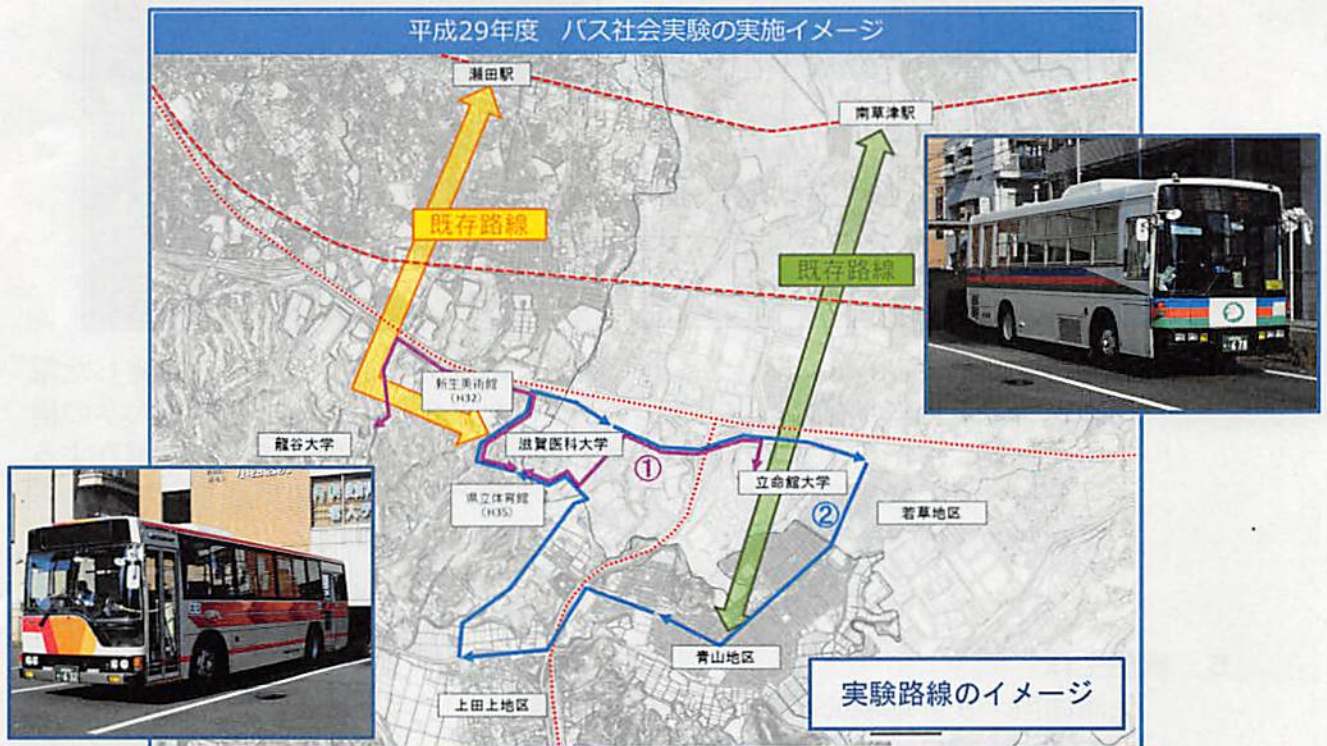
平成29年度　バス社会実験の実施イメージ

瀬田駅

南草津駅

既存路線

既存路線

新生美術館
（H32）

龍谷大学

滋賀医科大学

①

立命館大学

②

県立体育館
（H35）

若草地区

青山地区

上田上地区

実験路線のイメージ